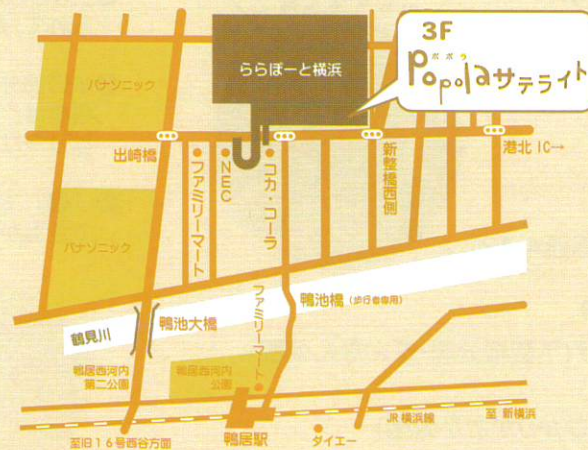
3F
Popola ポポラ サテライト

ららぽーと横浜

パナソニック

出崎橋

ファミリーマート

NEC

コカ・コーラ

新整橋西側

港北 IC→

パナソニック

鴨池大橋

鶴見川

ファミリーマート

鴨池橋 (歩行者専用)

鴨居西河内第二公園

鴨居西河内公園

至旧16号西谷方面

鴨居駅

ダイエー

JR 横浜線

至 新横浜